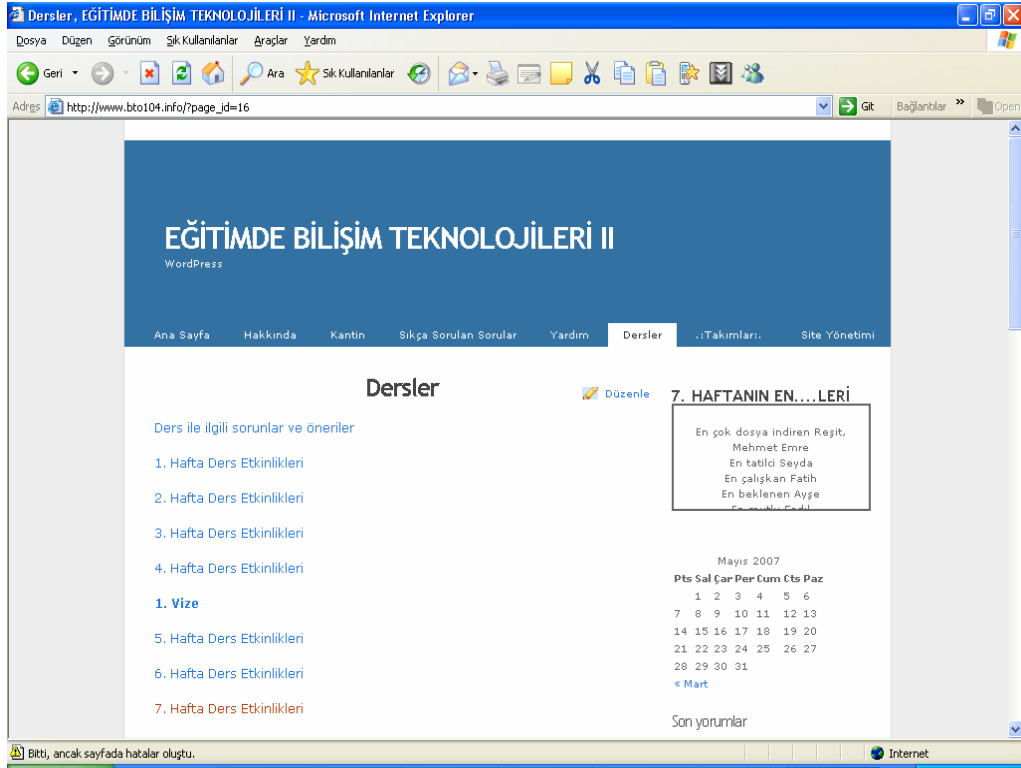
Dersler, EĞİTİMDE BİLİŞİM TEKNOLOJİLERİ II - Microsoft Internet Explorer

Dosya Düzen Görünüm Sık Kullanılanlar Araçlar Yardım

Geri Ara Sık Kullanılanlar

Adres http://www.bto104.info/?page_id=16 Git Bağlantılar Open

EĞİTİMDE BİLİŞİM TEKNOLOJİLERİ II
WordPress

Ana Sayfa Hakkında Kantin Sıkça Sorulan Sorular Yardım Dersler .:Takımları:. Site Yönetimi

Dersler

Düzenle

Ders ile ilgili sorunlar ve öneriler

1. Hafta Ders Etkinlikleri

2. Hafta Ders Etkinlikleri

3. Hafta Ders Etkinlikleri

4. Hafta Ders Etkinlikleri

1. Vize

5. Hafta Ders Etkinlikleri

6. Hafta Ders Etkinlikleri

7. Hafta Ders Etkinlikleri

7. HAFTANIN EN....LERİ

En çok dosya indiren Reşit,
Mehmet Emre
En tatilci Seyda
En çalışkan Fatih
En beklenen Ayşe
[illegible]

Mayıs 2007

| Pts | Sal | Çar | Per | Cum | Cts | Paz |
|---|---|---|---|---|---|---|
| | 1 | 2 | 3 | 4 | 5 | 6 |
| 7 | 8 | 9 | 10 | 11 | 12 | 13 |
| 14 | 15 | 16 | 17 | 18 | 19 | 20 |
| 21 | 22 | 23 | 24 | 25 | 26 | 27 |
| 28 | 29 | 30 | 31 | | | |

« Mart

Son yorumlar

Bitti, ancak sayfada hatalar oluştu.

Internet